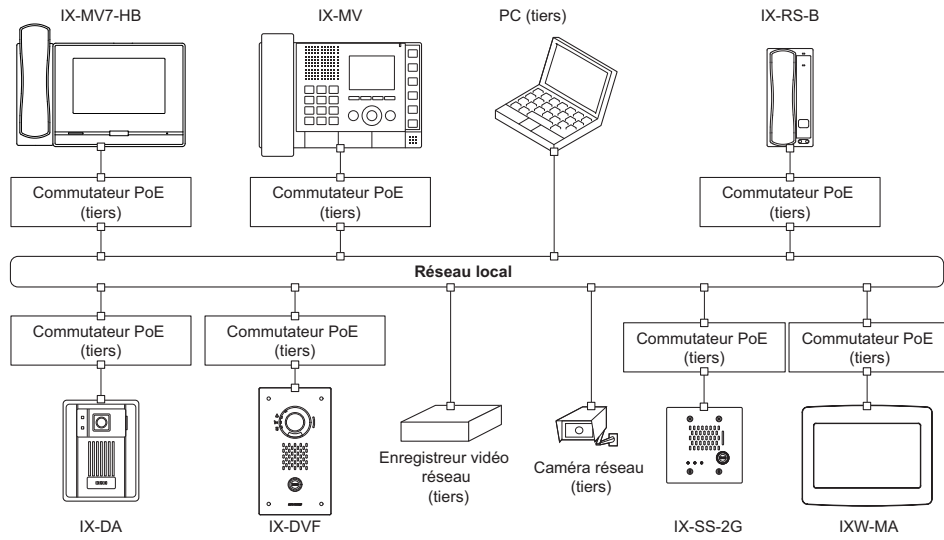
IX-MV7-HB

IX-MV

PC (tiers)

IX-RS-B

Commutateur PoE (tiers)

Commutateur PoE (tiers)

Commutateur PoE (tiers)

Réseau local

Commutateur PoE (tiers)

Commutateur PoE (tiers)

Commutateur PoE (tiers)

Commutateur PoE (tiers)

Enregistreur vidéo réseau (tiers)

Caméra réseau (tiers)

IX-DA

IX-DVF

IX-SS-2G

IXW-MA